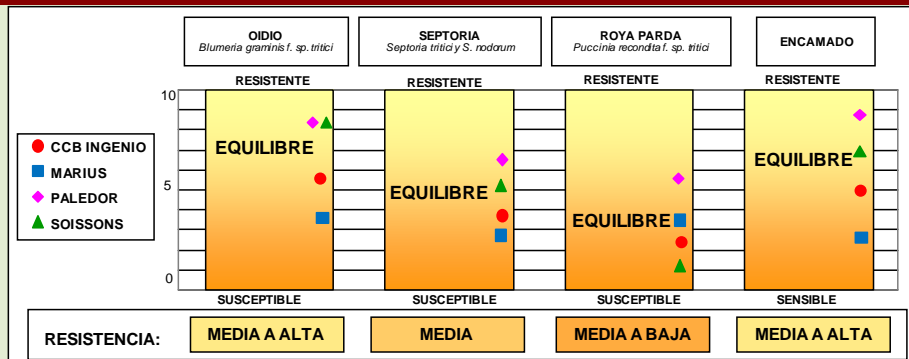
OIDIO
Blumeria graminis f. sp. tritici

SEPTORIA
Septoria tritici y S. nodorum

ROYA PARDA
Puccinia recondita f. sp. tritici

ENCAMADO

RESISTENTE
RESISTENTE
RESISTENTE
RESISTENTE

10
5
0

CCB INGENIO
MARIUS
PALEDOR
SOISSONS

EQUILIBRE
EQUILIBRE
EQUILIBRE
EQUILIBRE

SUSCEPTIBLE
SUSCEPTIBLE
SUSCEPTIBLE
SENSIBLE

RESISTENCIA: MEDIA A ALTA | MEDIA | MEDIA A BAJA | MEDIA A ALTA